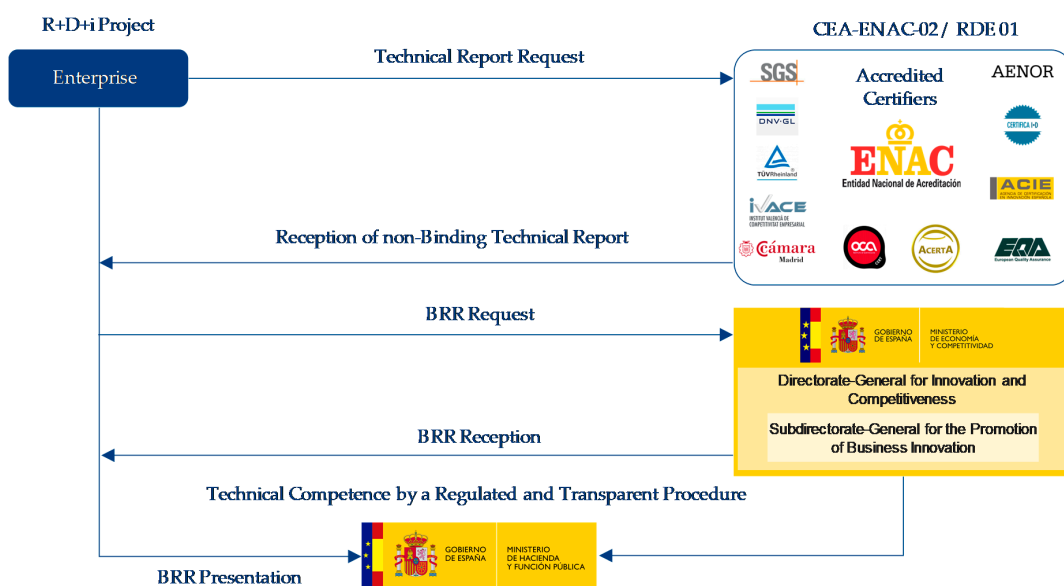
R+D+i Project

CEA-ENAC-02 / RDE 01

Enterprise

Technical Report Request

SGS

Accredited Certifiers

AENOR

DNV·GL

CERTIFICA I+D

TÜVRheinland

ENAC
Entidad Nacional de Acreditación

ACIE
AGENCIA DE CERTIFICACIÓN EN INNOVACIÓN ESPAÑOLA

IVACE
INSTITUT VALENCIÀ DE COMPETITIVITAT EMPRESARIAL

Reception of non-Binding Technical Report

Cámara Madrid

OCA

ACERTA

EQA
European Quality Assurance

BRR Request

GOBIERNO DE ESPAÑA

MINISTERIO DE ECONOMÍA Y COMPETITIVIDAD

Directorate-General for Innovation and Competitiveness

Subdirectorate-General for the Promotion of Business Innovation

BRR Reception

Technical Competence by a Regulated and Transparent Procedure

GOBIERNO DE ESPAÑA

MINISTERIO DE HACIENDA Y FUNCIÓN PÚBLICA

BRR Presentation